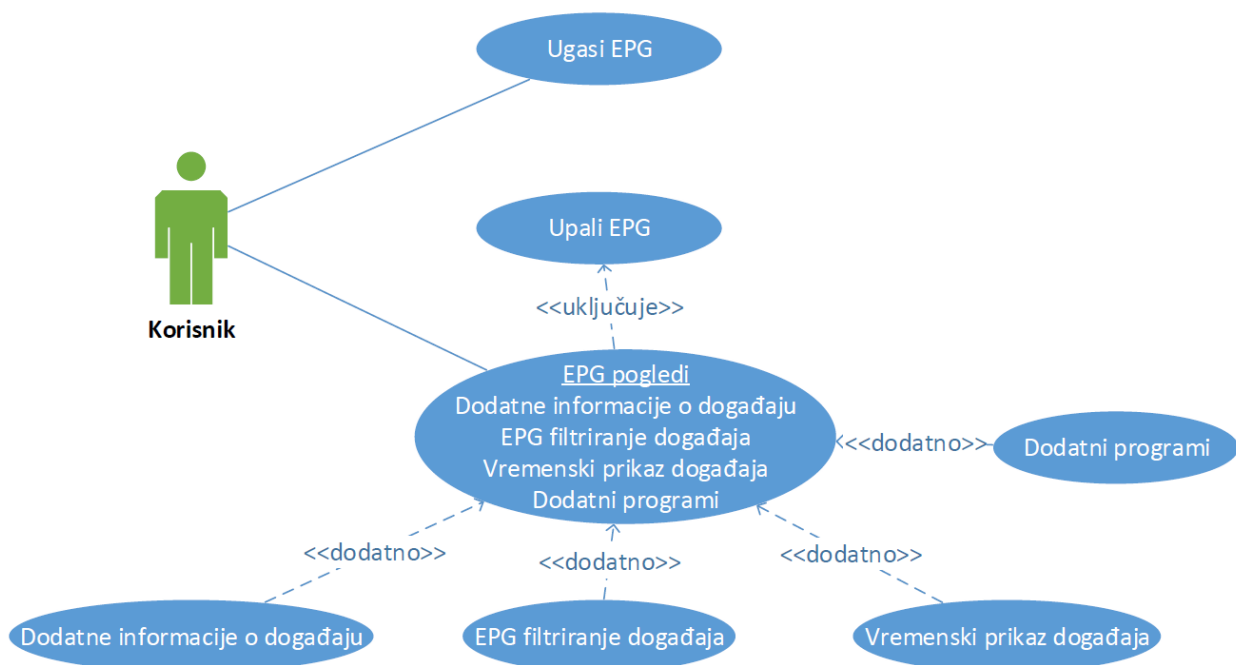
Ugasi EPG

Korisnik

Upali EPG

<<uključuje>>

EPG pogledi
Dodatne informacije o događaju
EPG filtriranje događaja
Vremenski prikaz događaja
Dodatni programi

<<dodatno>>

Dodatni programi

<<dodatno>>

<<dodatno>>

<<dodatno>>

Dodatne informacije o događaju

EPG filtriranje događaja

Vremenski prikaz događaja